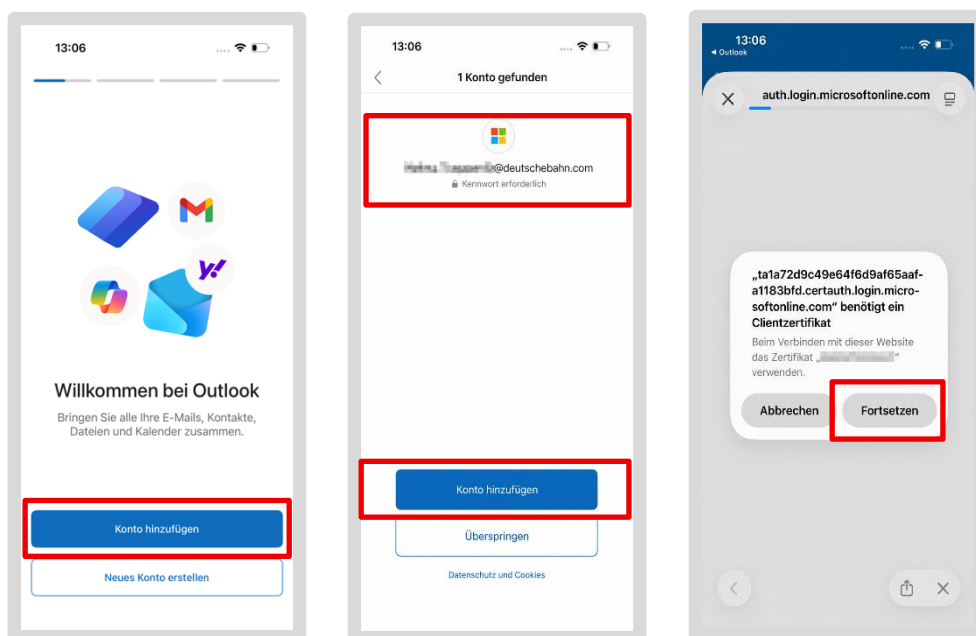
13:06

Willkommen bei Outlook

Bringen Sie alle Ihre E-Mails, Kontakte, Dateien und Kalender zusammen.

Konto hinzufügen

Neues Konto erstellen

13:06

1 Konto gefunden

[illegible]@deutschebahn.com

Kennwort erforderlich

Konto hinzufügen

Überspringen

Datenschutz und Cookies

13:06

◂ Outlook

auth.login.microsoftonline.com

„ta1a72d9c49e64f6d9af65aaf-a1183bfd.certauth.login.microsoftonline.com" benötigt ein Clientzertifikat

Beim Verbinden mit dieser Website das Zertifikat „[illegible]" verwenden.

Abbrechen

Fortsetzen